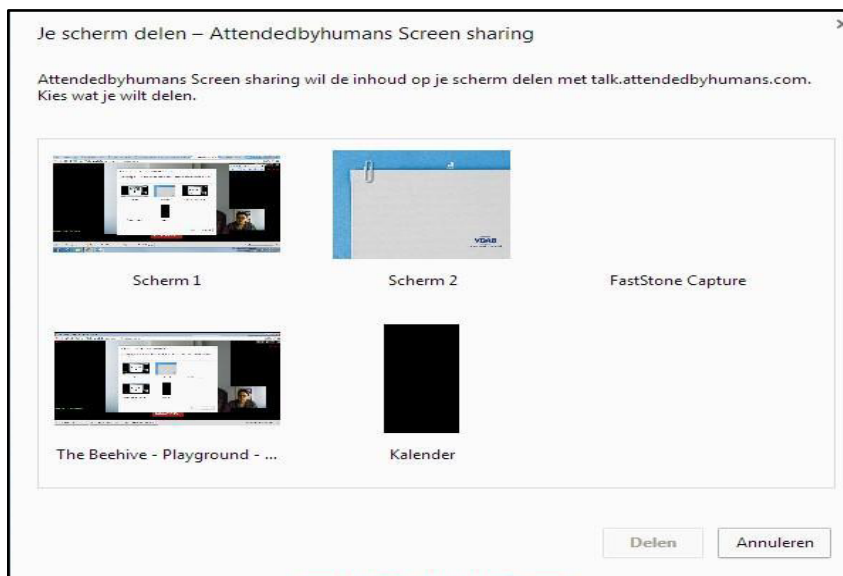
Je scherm delen – Attendedbyhumans Screen sharing

×

Attendedbyhumans Screen sharing wil de inhoud op je scherm delen met talk.attendedbyhumans.com. Kies wat je wilt delen.

Scherm 1

Scherm 2

FastStone Capture

The Beehive - Playground - ...

Kalender

Delen

Annuleren